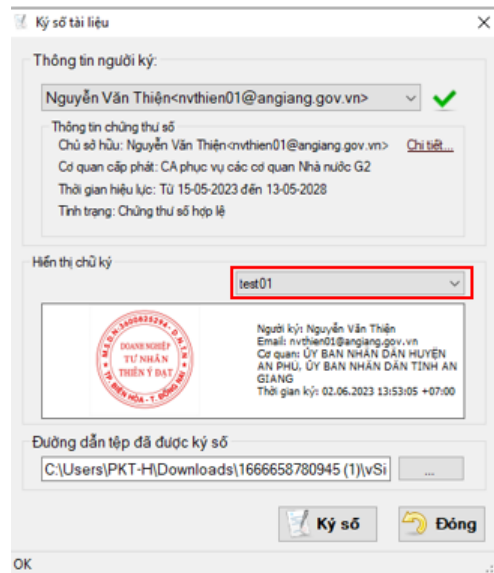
Ký số tài liệu

X

Thông tin người ký:

Nguyễn Văn Thiện<nvthien01@angiang.gov.vn>

Thông tin chứng thư số

Chủ sở hữu: Nguyễn Văn Thiện<nvthien01@angiang.gov.vn>

Chi tiết...

Cơ quan cấp phát: CA phục vụ các cơ quan Nhà nước G2

Thời gian hiệu lực: Từ 15-05-2023 đến 13-05-2028

Tình trạng: Chứng thư số hợp lệ

Hiển thị chữ ký

test01

M.S.D.N: 3600825294 - D.N.T.N
DOANH NGHIỆP TƯ NHÂN THIÊN Ý ĐẠT
TP. BIÊN HÒA - T. ĐỒNG NAI

Người ký: Nguyễn Văn Thiện
Email: nvthien01@angiang.gov.vn
Cơ quan: ỦY BAN NHÂN DÂN HUYỆN AN PHÚ, ỦY BAN NHÂN DÂN TỈNH AN GIANG
Thời gian ký: 02.06.2023 13:53:05 +07:00

Đường dẫn tệp đã được ký số

C:\Users\PKT-H\Downloads\1666658780945 (1)\vSi

...

Ký số

Đóng

OK